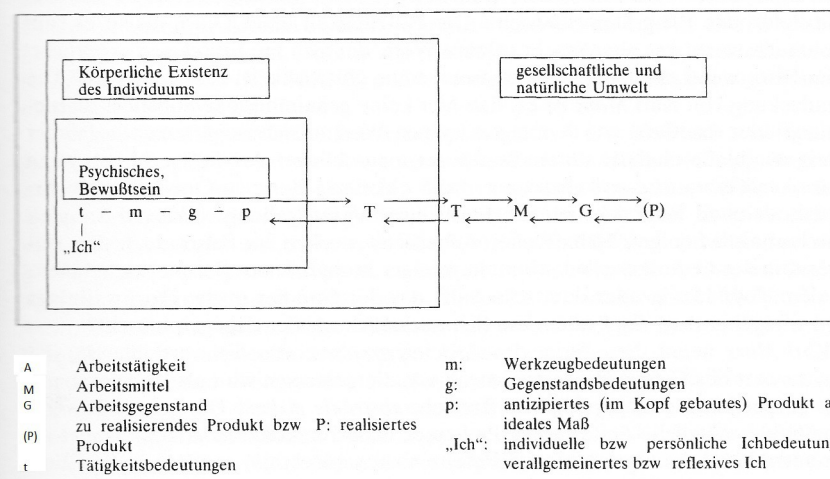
Körperliche Existenz des Individuums

gesellschaftliche und natürliche Umwelt

Psychisches, Bewußtsein

t – m – g – p

T T M G (P)

„Ich"

A Arbeitstätigkeit
M Arbeitsmittel
G Arbeitsgegenstand
(P) zu realisierendes Produkt bzw P: realisiertes Produkt
t Tätigkeitsbedeutungen

m: Werkzeugbedeutungen
g: Gegenstandsbedeutungen
p: antizipiertes (im Kopf gebautes) Produkt a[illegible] ideales Maß
„Ich": individuelle bzw persönliche Ichbedeutun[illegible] verallgemeinertes bzw reflexives Ich